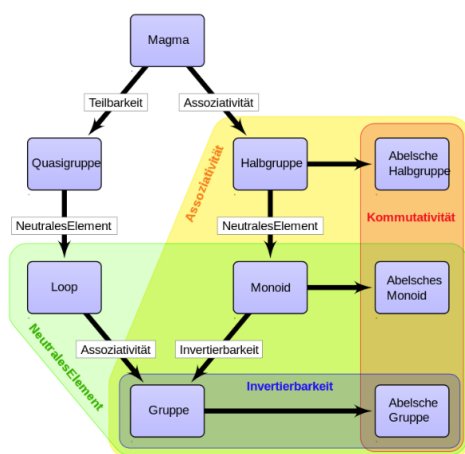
Magma

Teilbarkeit

Assoziativität

Quasigruppe

Halbgruppe

Abelsche Halbgruppe

Assoziativität

Kommutativität

NeutralesElement

NeutralesElement

Loop

Monoid

Abelsches Monoid

NeutralesElement

Assoziativität

Invertierbarkeit

Invertierbarkeit

Gruppe

Abelsche Gruppe